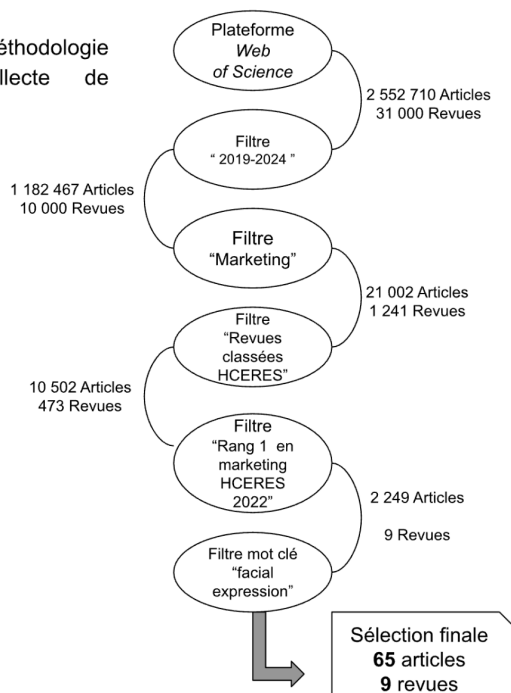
éthodologie
llecte de

Plateforme
*Web*
*of Science*

2 552 710 Articles
31 000 Revues

Filtre
" 2019-2024 "

1 182 467 Articles
10 000 Revues

Filtre
"Marketing"

21 002 Articles
1 241 Revues

Filtre
"Revues classées HCERES"

10 502 Articles
473 Revues

Filtre
"Rang 1 en marketing HCERES 2022"

2 249 Articles

9 Revues

Filtre mot clé
"facial expression"

Sélection finale
**65** articles
**9** revues